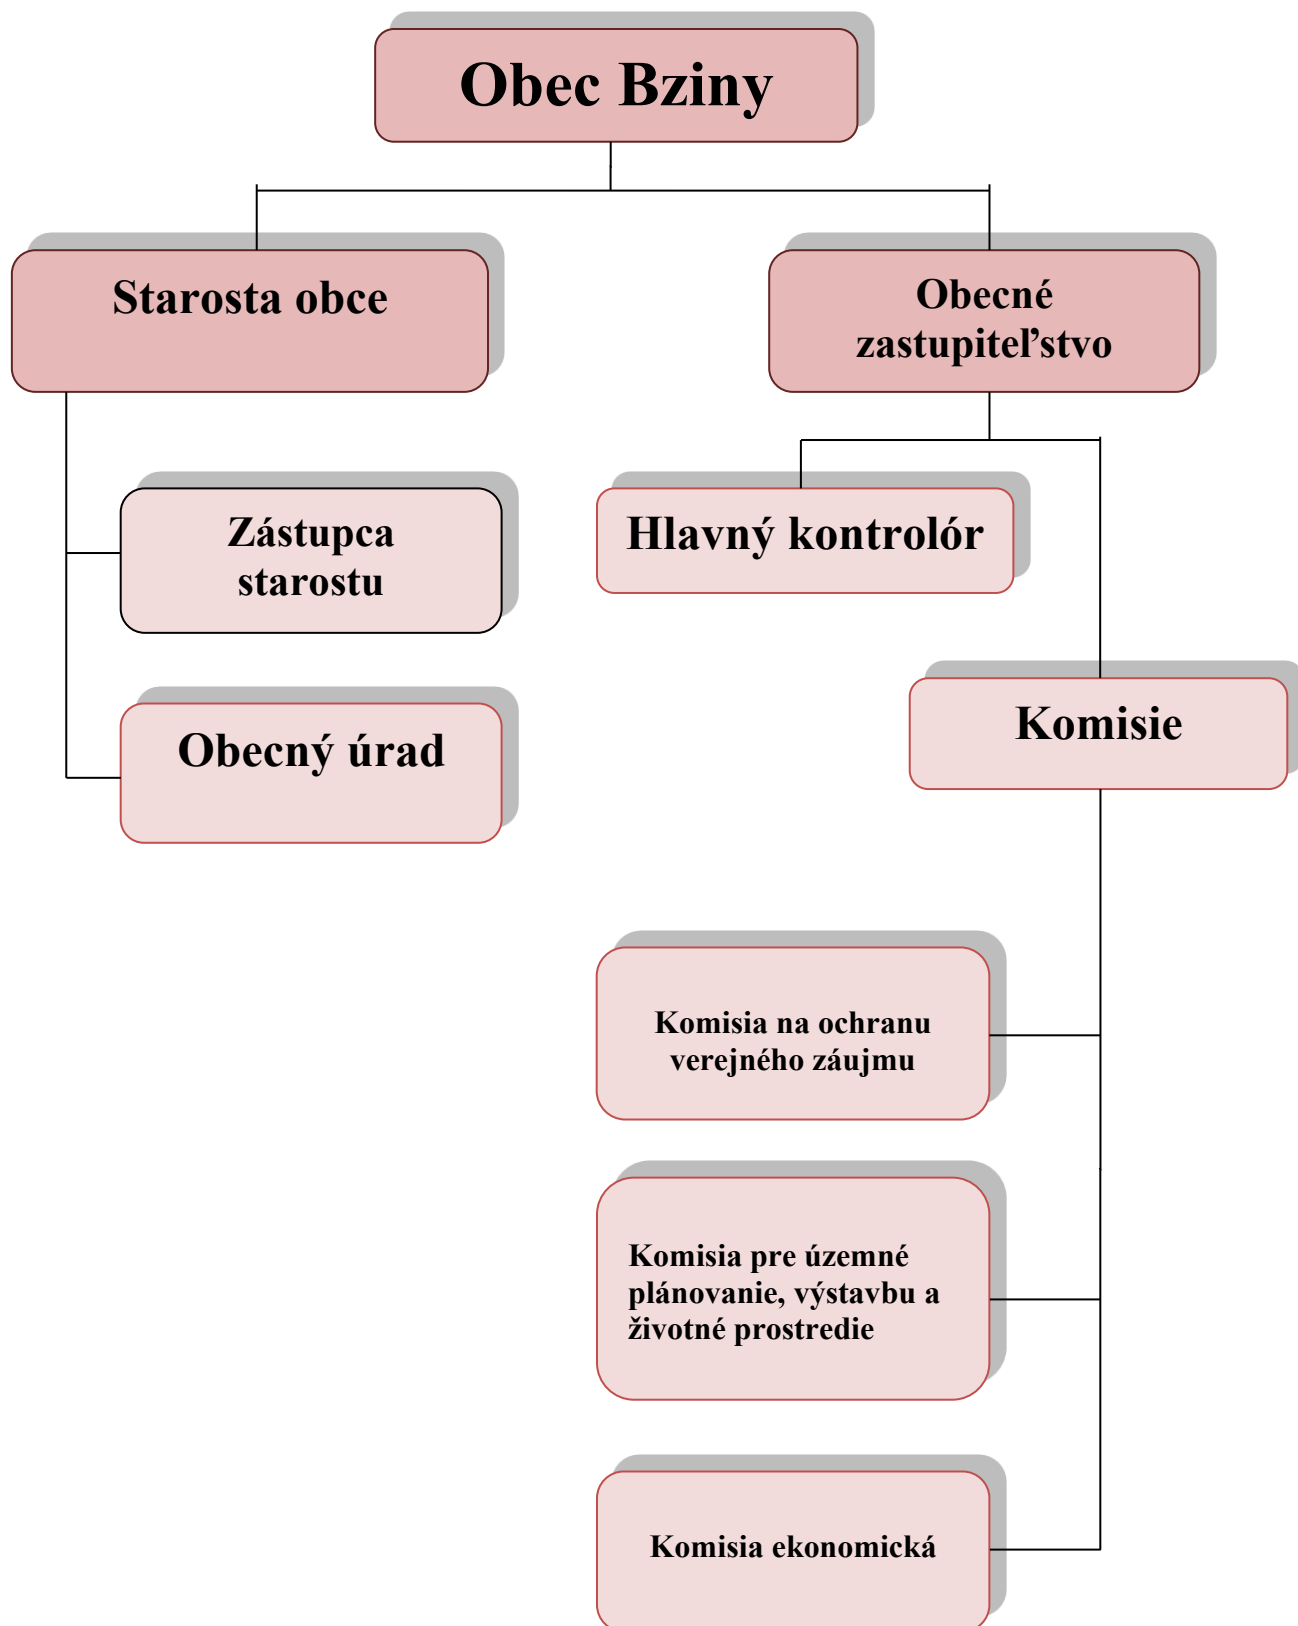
Obec Bziny

Starosta obce

Obecné zastupiteľstvo

Zástupca starostu

Hlavný kontrolór

Obecný úrad

Komisie

Komisia na ochranu verejného záujmu

Komisia pre územné plánovanie, výstavbu a životné prostredie

Komisia ekonomická